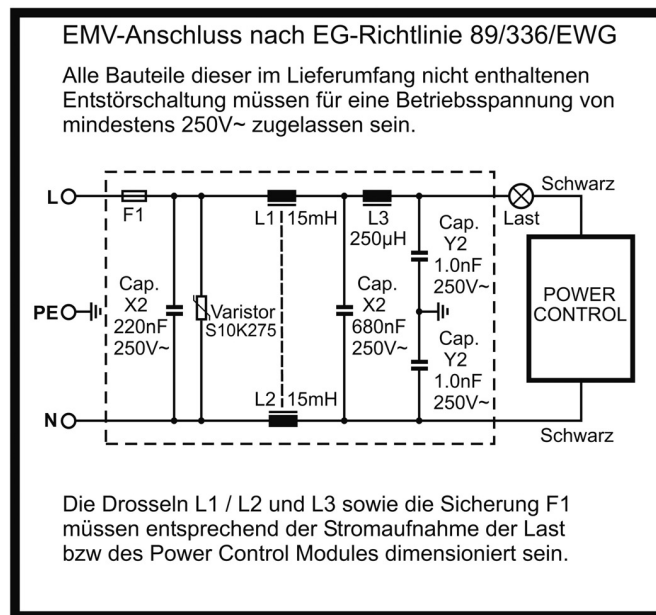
EMV-Anschluss nach EG-Richtlinie 89/336/EWG

Alle Bauteile dieser im Lieferumfang nicht enthaltenen Entstörschaltung müssen für eine Betriebsspannung von mindestens 250V~ zugelassen sein.

L
F1
L1 15mH
L3 250µH
Schwarz
Last
Cap. Y2 1.0nF 250V~
PE
Cap. X2 220nF 250V~
Varistor S10K275
Cap. X2 680nF 250V~
POWER CONTROL
Cap. Y2 1.0nF 250V~
L2 15mH
N
Schwarz

Die Drosseln L1 / L2 und L3 sowie die Sicherung F1 müssen entsprechend der Stromaufnahme der Last bzw des Power Control Modules dimensioniert sein.